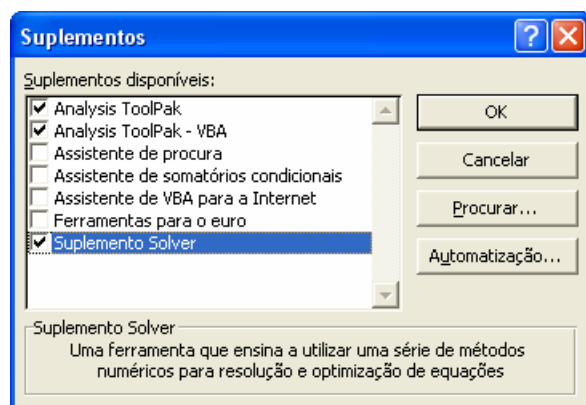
Suplementos

Suplementos disponíveis:

Analysis ToolPak
Analysis ToolPak - VBA
Assistente de procura
Assistente de somatórios condicionais
Assistente de VBA para a Internet
Ferramentas para o euro
Suplemento Solver

OK
Cancelar
Procurar...
Automatização...

Suplemento Solver
Uma ferramenta que ensina a utilizar uma série de métodos numéricos para resolução e optimização de equações